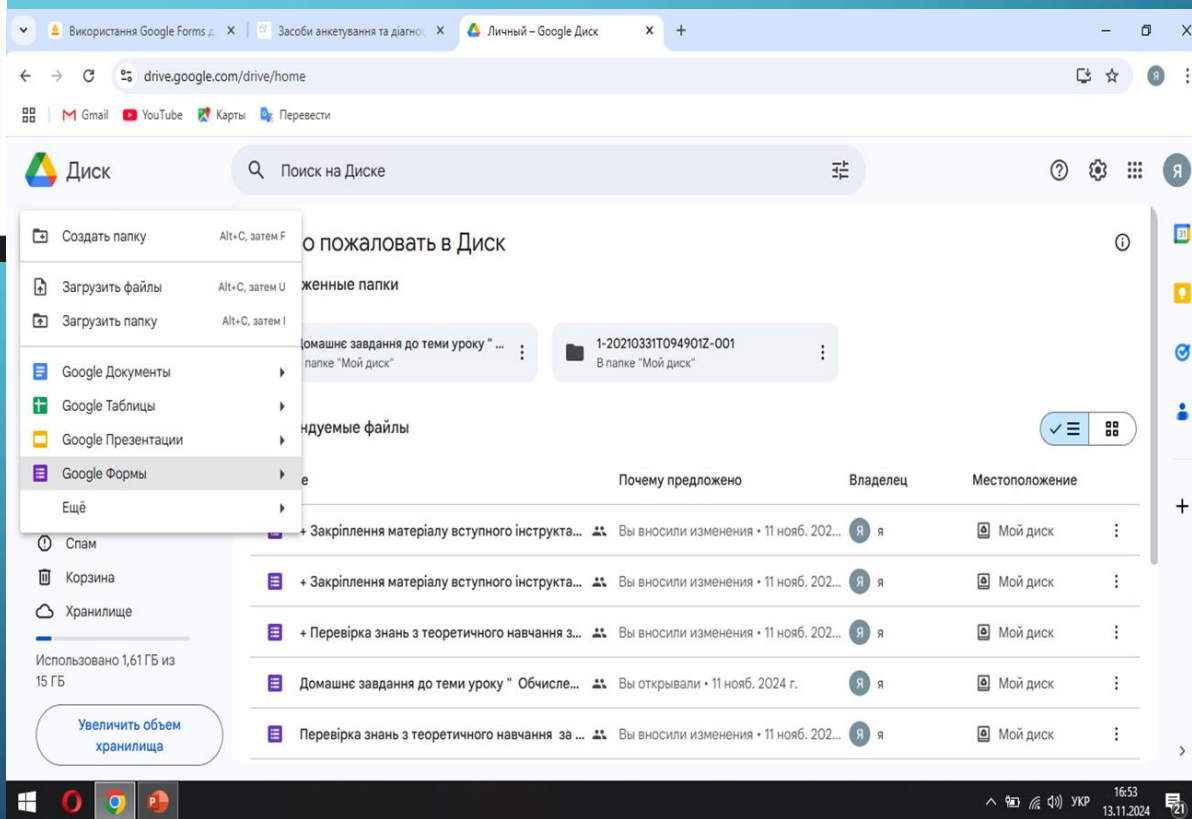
Використання Google Forms д ×
Засоби анкетування та діагнос ×
Личный – Google Диск ×
+

drive.google.com/drive/home

Gmail YouTube Карты Перевести

Диск
Поиск на Диске

Создать папку Alt+C, затем F
Загрузить файлы Alt+C, затем U
Загрузить папку Alt+C, затем I
Google Документы
Google Таблицы
Google Презентации
Google Формы
Ещё

о пожаловать в Диск
женные папки

Домашнє завдання до теми уроку " ...
папке "Мой диск"
1-20210331T094901Z-001
В папке "Мой диск"

ндуемые файлы

е | Почему предложено | Владелец | Местоположение
+ Закріплення матеріалу вступного інструкта... | Вы вносили изменения • 11 нояб. 202... | я | Мой диск
+ Закріплення матеріалу вступного інструкта... | Вы вносили изменения • 11 нояб. 202... | я | Мой диск
+ Перевірка знань з теоретичного навчання з... | Вы вносили изменения • 11 нояб. 202... | я | Мой диск
Домашнє завдання до теми уроку " Обчисле... | Вы открывали • 11 нояб. 2024 г. | я | Мой диск
Перевірка знань з теоретичного навчання за ... | Вы вносили изменения • 11 нояб. 202... | я | Мой диск

Спам
Корзина
Хранилище
Использовано 1,61 ГБ из 15 ГБ
Увеличить объем хранилища

УКР 16:53 13.11.2024 21